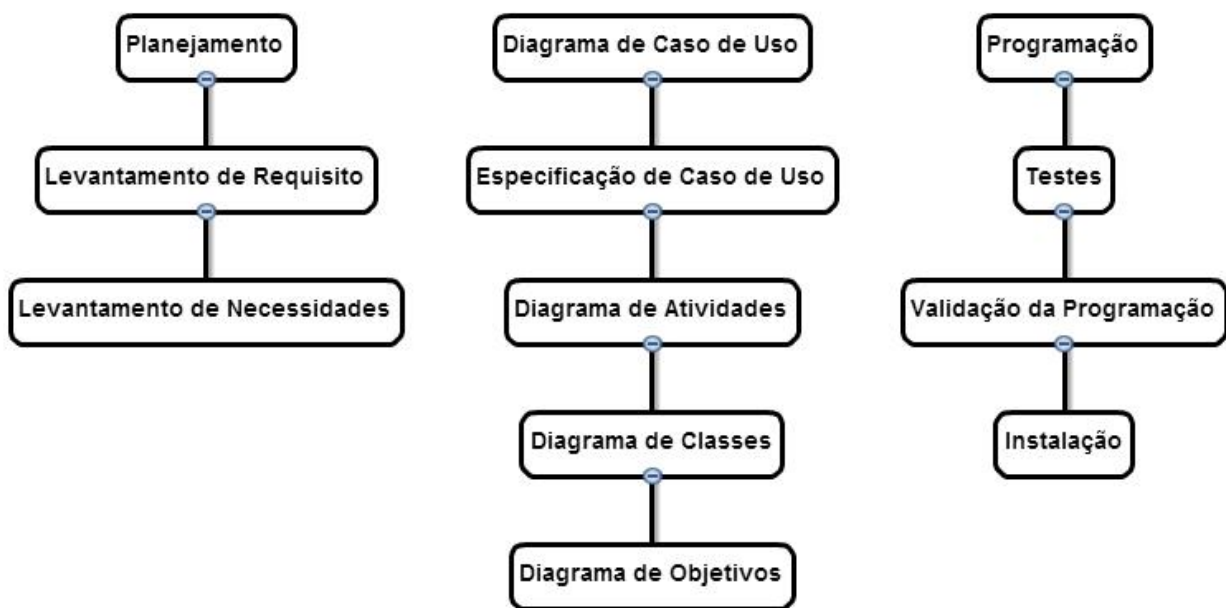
Planejamento

Levantamento de Requisito

Levantamento de Necessidades

Diagrama de Caso de Uso

Especificação de Caso de Uso

Diagrama de Atividades

Diagrama de Classes

Diagrama de Objetivos

Programação

Testes

Validação da Programação

Instalação